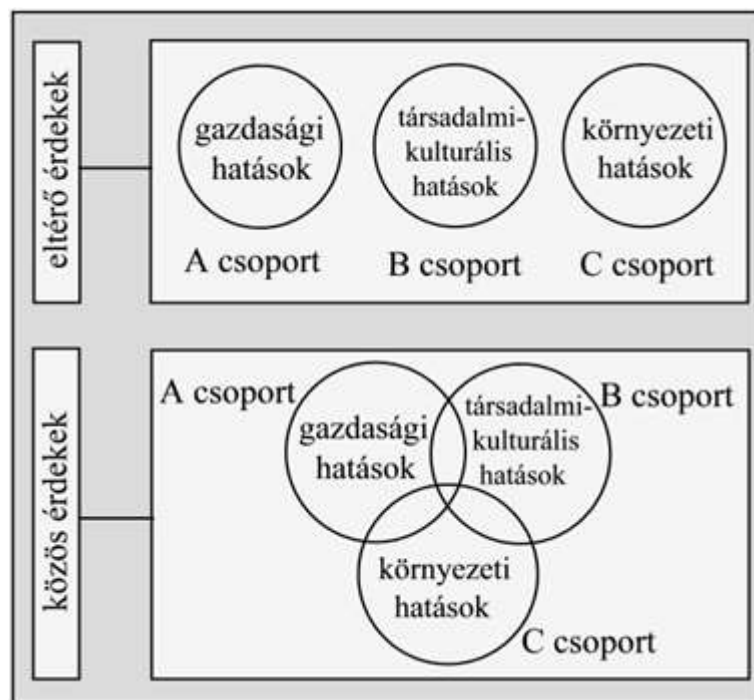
eltérő érdekek

gazdasági hatások

A csoport

társadalmi-kulturális hatások

B csoport

környezeti hatások

C csoport

közös érdekek

A csoport

gazdasági hatások

társadalmi-kulturális hatások

B csoport

környezeti hatások

C csoport